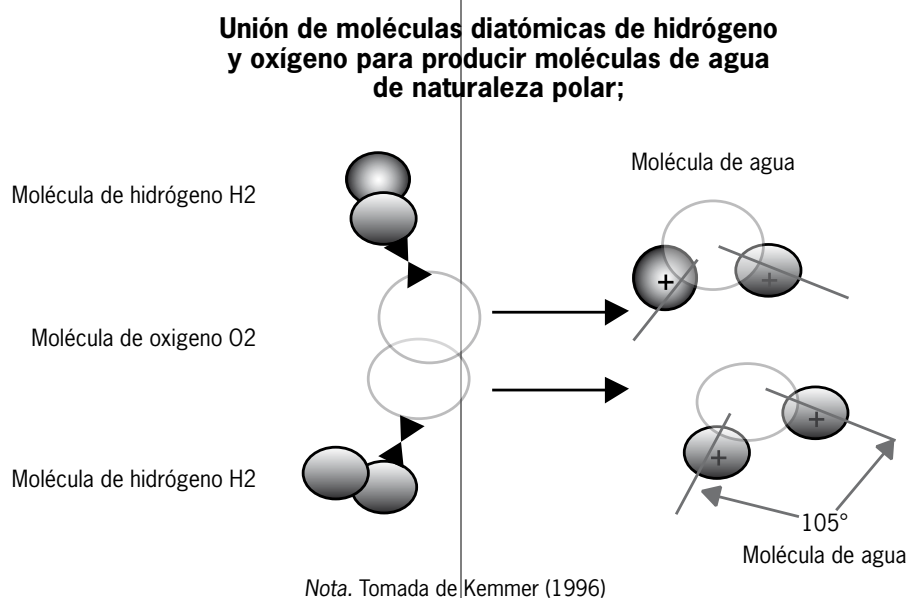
Unión de moléculas diatómicas de hidrógeno y oxígeno para producir moléculas de agua de naturaleza polar;

Molécula de hidrógeno H2

Molécula de oxigeno O2

Molécula de hidrógeno H2

Molécula de agua

+

+

+

+

105°

Molécula de agua

*Nota.* Tomada de Kemmer (1996)